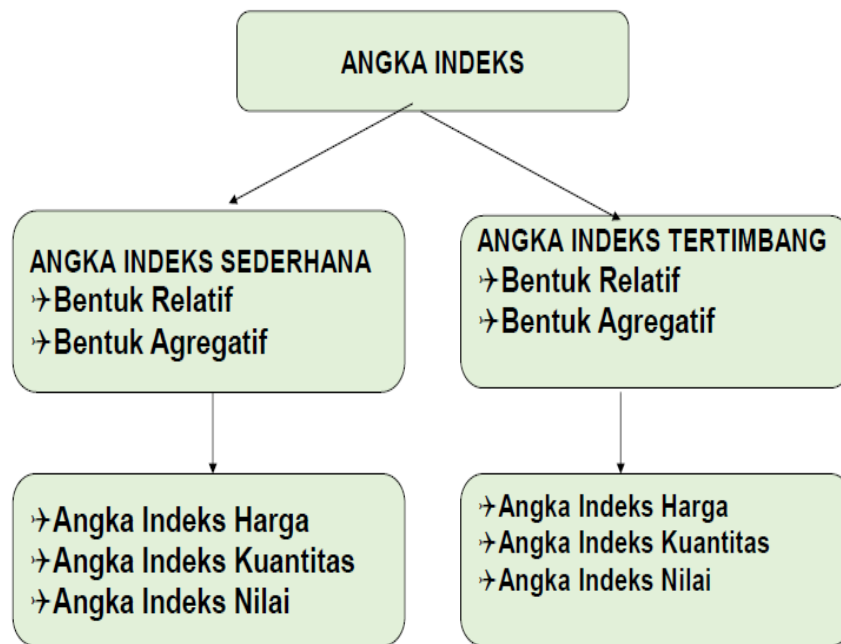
ANGKA INDEKS

ANGKA INDEKS SEDERHANA
✈Bentuk Relatif
✈Bentuk Agregatif

ANGKA INDEKS TERTIMBANG
✈Bentuk Relatif
✈Bentuk Agregatif

✈Angka Indeks Harga
✈Angka Indeks Kuantitas
✈Angka Indeks Nilai

✈Angka Indeks Harga
✈Angka Indeks Kuantitas
✈Angka Indeks Nilai